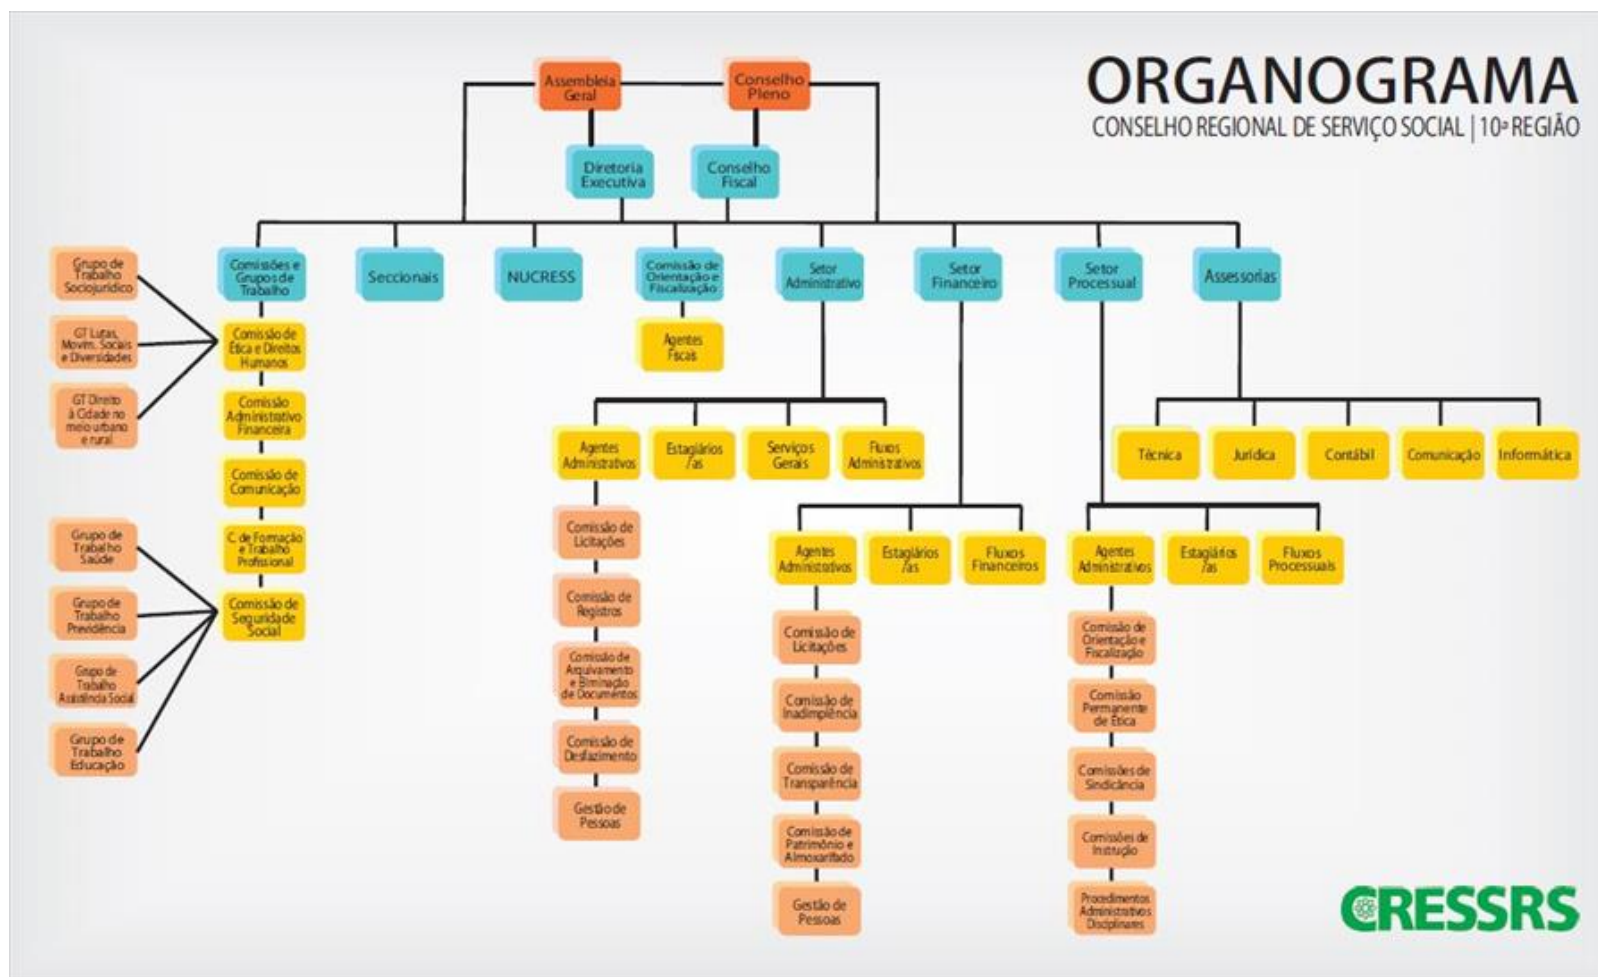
ORGANOGRAMA
CONSELHO REGIONAL DE SERVIÇO SOCIAL | 10ª REGIÃO

Assembleia Geral
Conselho Pleno
Diretoria Executiva
Conselho Fiscal

Comissões e Grupos de Trabalho
Seccionais
NUCRESS
Comissão de Orientação e Fiscalização
Setor Administrativo
Setor Financeiro
Setor Processual
Assessorias

Grupo de Trabalho Sociojurídico
GT Lutas, Movim. Sociais e Diversidades
GT Direito à Cidade no meio urbano e rural
Comissão de Ética e Direitos Humanos
Comissão Administrativo Financeira
Comissão de Comunicação
C. de Formação e Trabalho Profissional
Comissão de Seguridade Social
Grupo de Trabalho Saúde
Grupo de Trabalho Previdência
Grupo de Trabalho Assistência Social
Grupo de Trabalho Educação

Agentes Fiscais

Agentes Administrativos
Estagiários /as
Serviços Gerais
Fluxos Administrativos
Comissão de Licitações
Comissão de Registros
Comissão de Arquivamento e Eliminação de Documentos
Comissão de Desfazimento
Gestão de Pessoas

Agentes Administrativos
Estagiários /as
Fluxos Financeiros
Comissão de Licitações
Comissão de Inadimplência
Comissão de Transparência
Comissão de Patrimônio e Almoxarifado
Gestão de Pessoas

Agentes Administrativos
Estagiários /as
Fluxos Processuais
Comissão de Orientação e Fiscalização
Comissão Permanente de Ética
Comissões de Sindicância
Comissões de Instrução
Procedimentos Administrativos Disciplinares

Técnica
Jurídica
Contábil
Comunicação
Informática

CRESSRS